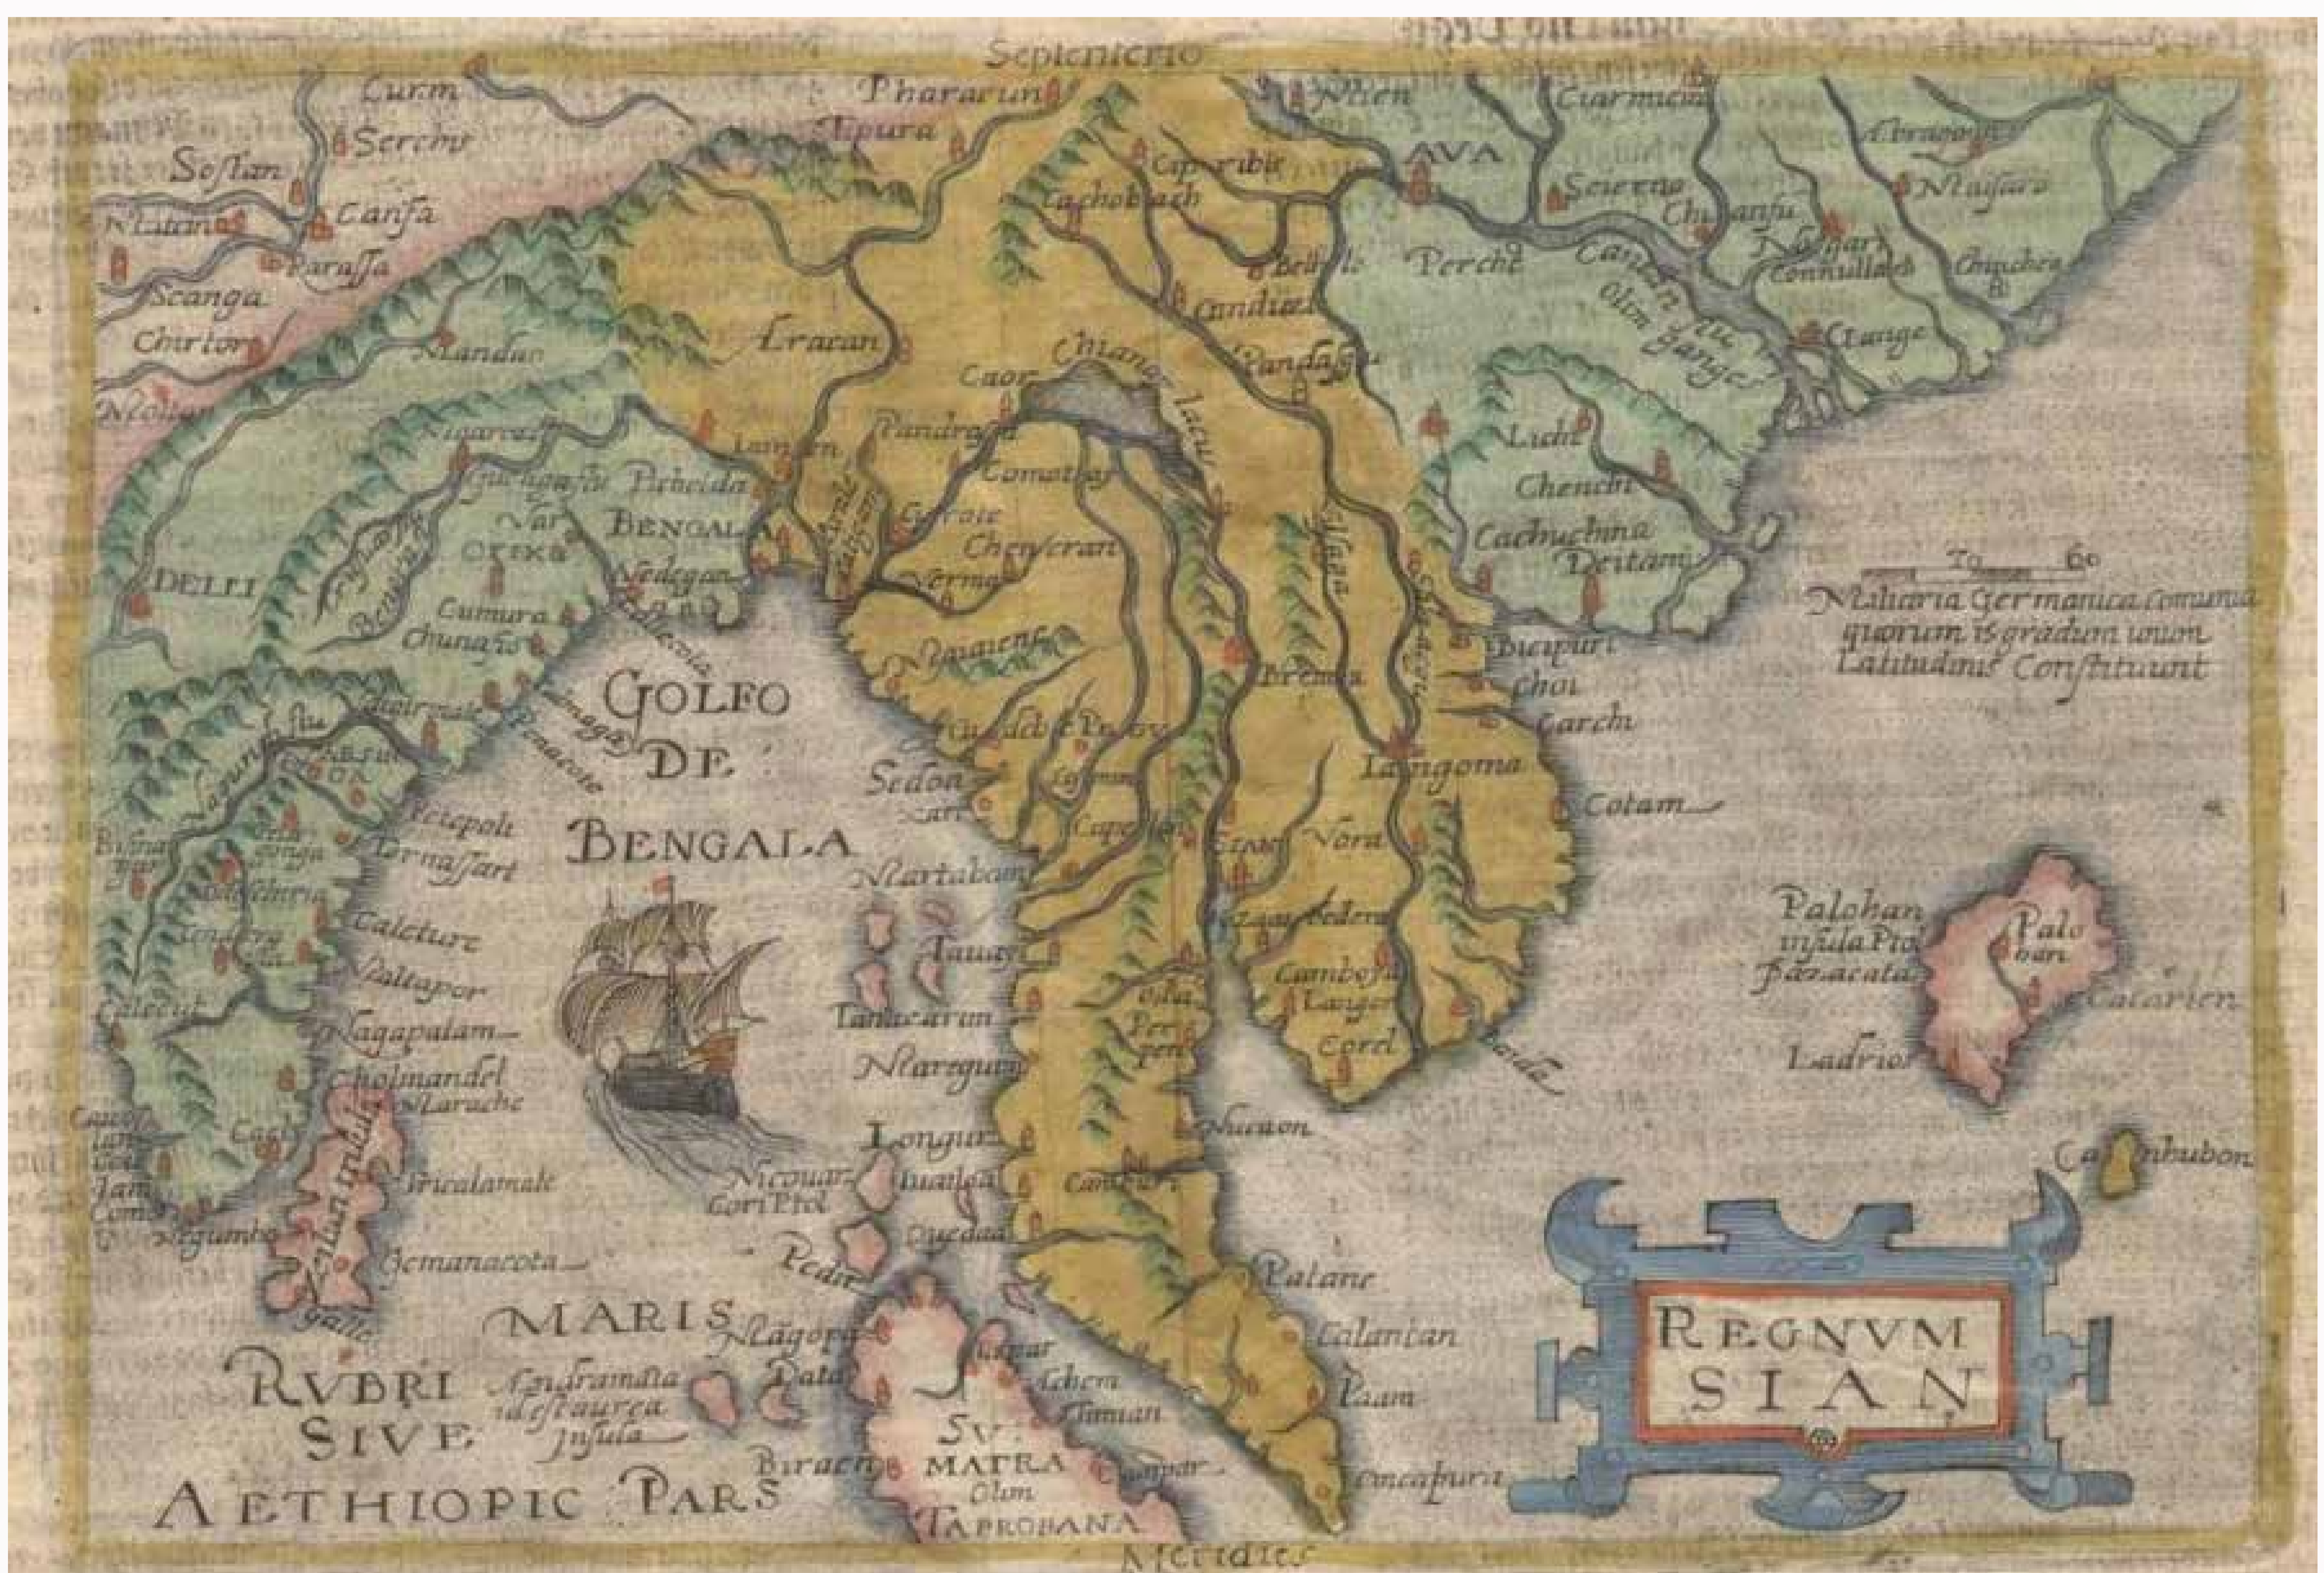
Septentrio

Curm
Serchi
Sestan
Caisa
Ntatan
Parassa
Scanga
Chirtor
Ntandu
Pharaun
Tipura
Capribi
Lachobach
Ntien
AVA
Ciarmein
Seiertu
Chiansu
Ntassaro
Perche
Cantan fiu olim ganges
Ntongari Connulla
Chiuchra
Canige
Bellis
Candiad
Pandagu
Araran
Caor
Chiang lacu
Pandrasa
Comatay
Langan
Pirhelda
BENGALA
Nedegan
Var
ORIXA
DELLI
Cumura
Chunafo
Ntiarradi
Cerote
Chenseran
Verma
Licht
Chench
Cauchuchina
Deitam
20 60
Miliaria Germanica communia quorum 15 gradum unum Latitudinis Constituunt
Bicipuri
Choi
Carch
Brema
Langoma
Cotam
GOLFO DE BENGALA
Sedon
Martaban
Capella
Siam
Vora
Tauay
Cambosa
Langer
Corel
Palohan insula Ptol. Bazacata
Palo han
Catarien
Ladrio
Tanacarim
Ntargui
Longur
Nicouar Cori Ptol
Pedir
Quedaa
Patane
Calantan
Paam
Pacem
Achem
Tiuman
SUMATRA Olim TAPROBANA
Campar
Sincapura
Biracn
Cambubon
Nagore
Data
MARIS
RUBRI SIVE AETHIOPIC PARS
Andramania id est aurea insula
Reicipoli
Tornassart
Caleture
Naltapor
Nagapalam
Cholmandel
Ntaruche
Tricalamale
Gemanacota
Negumbo
Calecut
Bisnagar
Cochin
Comori
gallo
Zeilan insula
REGNUM SIAN
Meridies